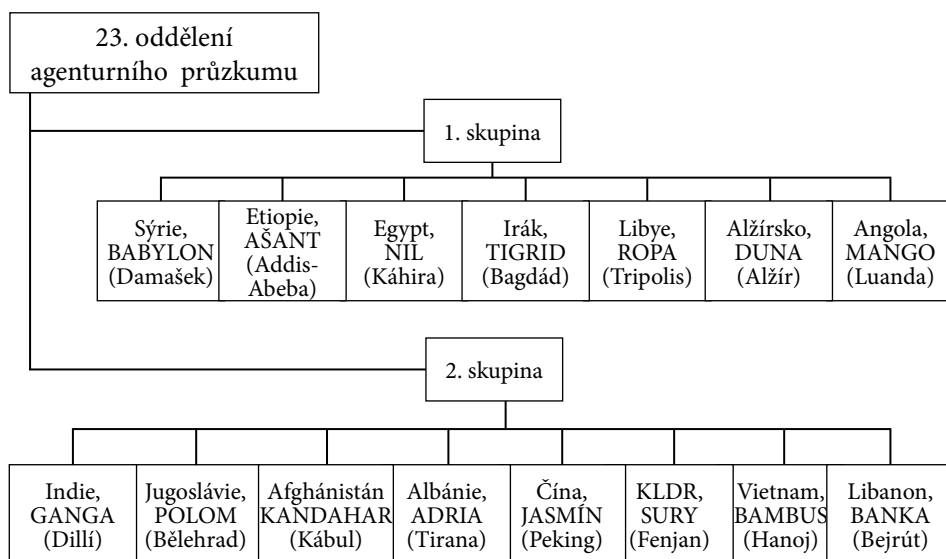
23. oddělení agenturního průzkumu

1. skupina

Sýrie, BABYLON (Damašek)

Etiopie, AŠANT (Addis-Abeba)

Egypt, NIL (Káhira)

Irák, TIGRID (Bagdád)

Libye, ROPA (Tripolis)

Alžírsko, DUNA (Alžír)

Angola, MANGO (Luanda)

2. skupina

Indie, GANGA (Dillí)

Jugoslávie, POLOM (Bělehrad)

Afghánistán KANDAHAR (Kábul)

Albánie, ADRIA (Tirana)

Čína, JASMÍN (Peking)

KLDR, SURY (Fenjan)

Vietnam, BAMBUS (Hanoj)

Libanon, BANKA (Bejrút)